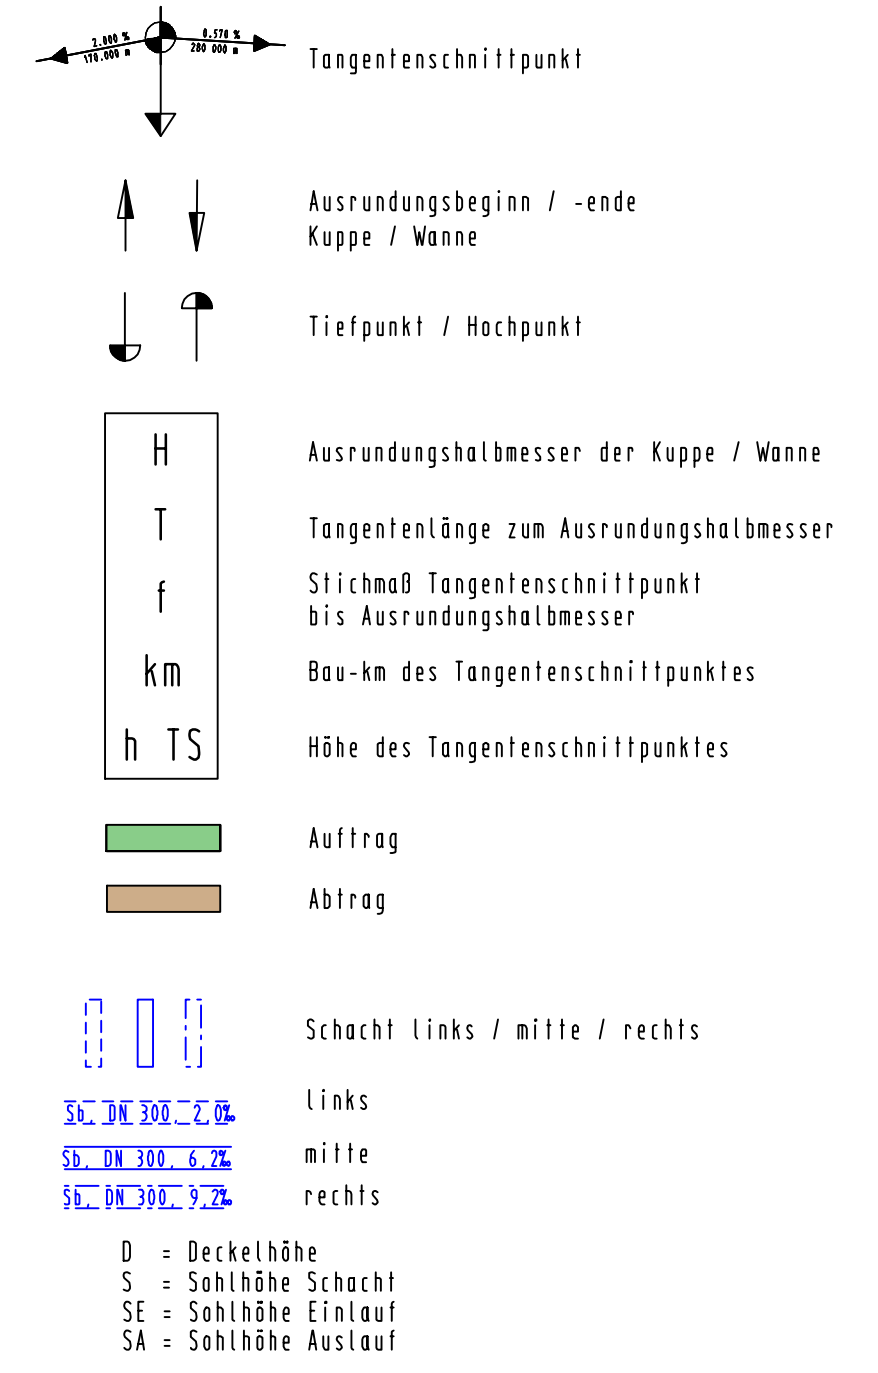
2.000 %
170.000 m
0.570 %
280.000 m
Tangentenschnittpunkt

Ausrundungsbeginn / -ende
Kuppe / Wanne

Tiefpunkt / Hochpunkt

H
T
f
km
h TS

Ausrundungshalbmesser der Kuppe / Wanne

Tangentenlänge zum Ausrundungshalbmesser

Stichmaß Tangentenschnittpunkt bis Ausrundungshalbmesser

Bau-km des Tangentenschnittpunktes

Höhe des Tangentenschnittpunktes

Auftrag

Abtrag

Schacht links / mitte / rechts

Sb. DN 300, 2,0‰
links

Sb. DN 300, 6,2‰
mitte

Sb. DN 300, 9,2‰
rechts

D = Deckelhöhe
S = Sohlhöhe Schacht
SE = Sohlhöhe Einlauf
SA = Sohlhöhe Auslauf